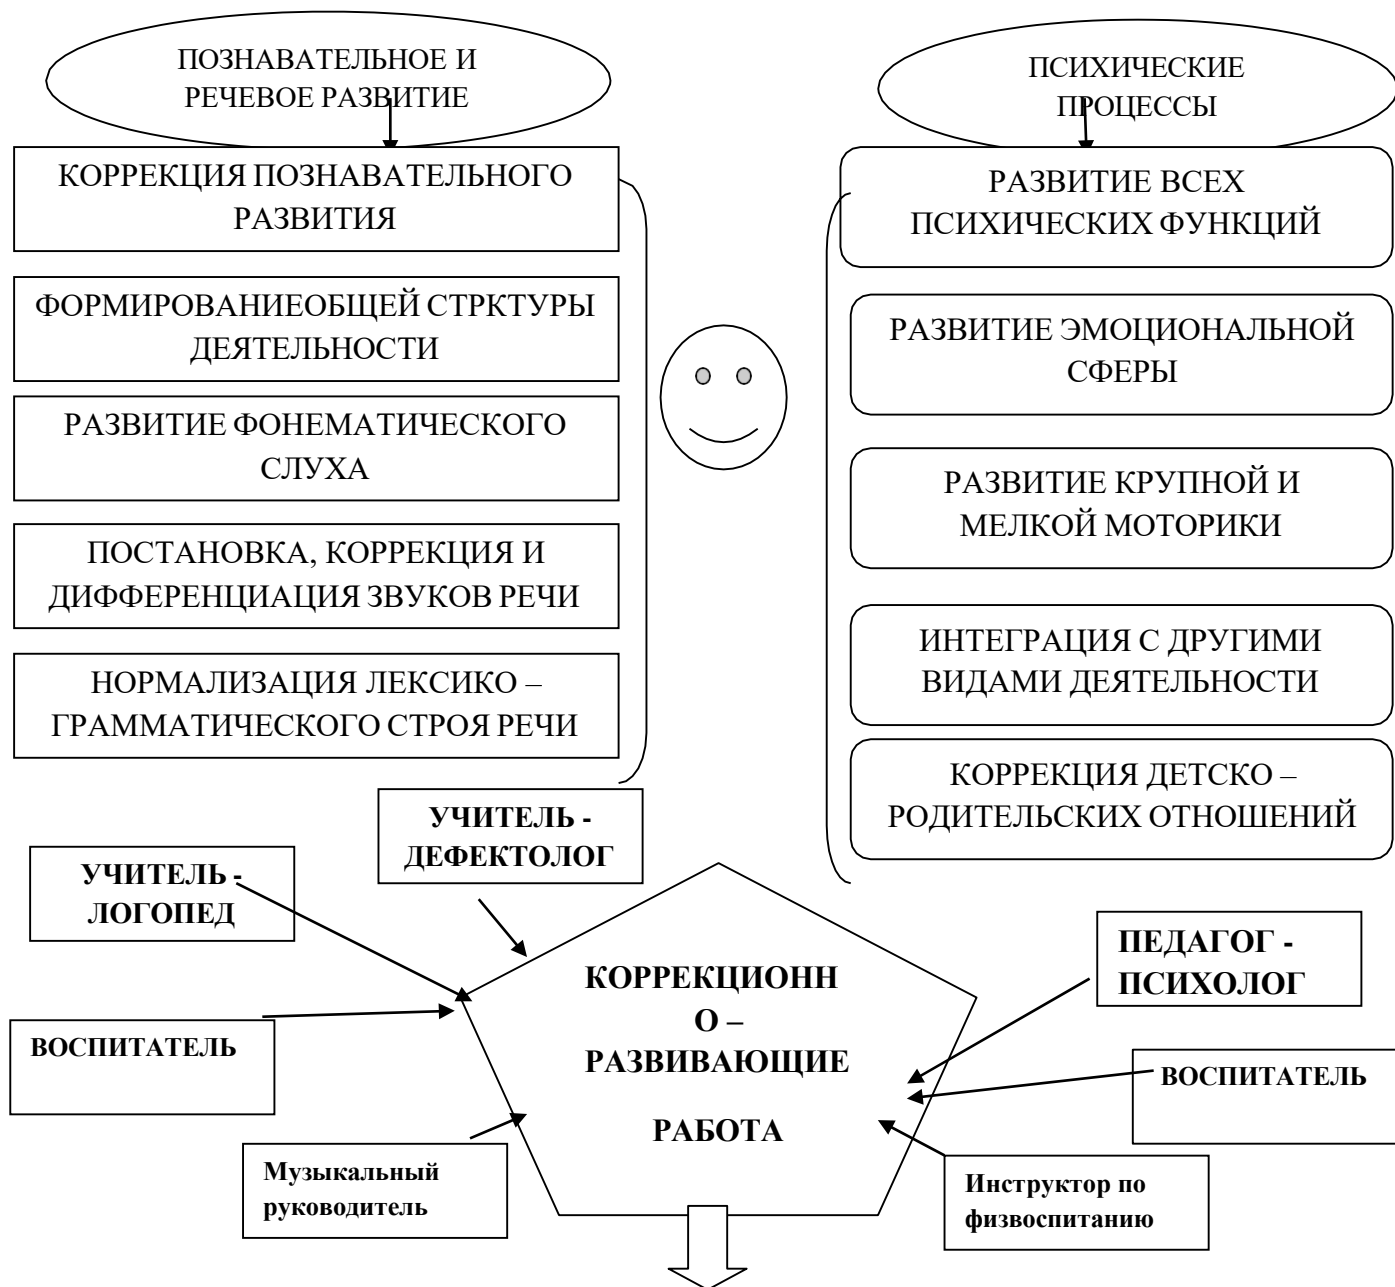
ПОЗНАВАТЕЛЬНОЕ И РЕЧЕВОЕ РАЗВИТИЕ

КОРРЕКЦИЯ ПОЗНАВАТЕЛЬНОГО РАЗВИТИЯ

ФОРМИРОВАНИЕОБЩЕЙ СТРКТУРЫ ДЕЯТЕЛЬНОСТИ

РАЗВИТИЕ ФОНЕМАТИЧЕСКОГО СЛУХА

ПОСТАНОВКА, КОРРЕКЦИЯ И ДИФФЕРЕНЦИАЦИЯ ЗВУКОВ РЕЧИ

НОРМАЛИЗАЦИЯ ЛЕКСИКО – ГРАММАТИЧЕСКОГО СТРОЯ РЕЧИ

ПСИХИЧЕСКИЕ ПРОЦЕССЫ

РАЗВИТИЕ ВСЕХ ПСИХИЧЕСКИХ ФУНКЦИЙ

РАЗВИТИЕ ЭМОЦИОНАЛЬНОЙ СФЕРЫ

РАЗВИТИЕ КРУПНОЙ И МЕЛКОЙ МОТОРИКИ

ИНТЕГРАЦИЯ С ДРУГИМИ ВИДАМИ ДЕЯТЕЛЬНОСТИ

КОРРЕКЦИЯ ДЕТСКО – РОДИТЕЛЬСКИХ ОТНОШЕНИЙ

УЧИТЕЛЬ - ДЕФЕКТОЛОГ

УЧИТЕЛЬ - ЛОГОПЕД

КОРРЕКЦИОНН О – РАЗВИВАЮЩИЕ РАБОТА

ПЕДАГОГ - ПСИХОЛОГ

ВОСПИТАТЕЛЬ

ВОСПИТАТЕЛЬ

Музыкальный руководитель

Инструктор по физвоспитанию